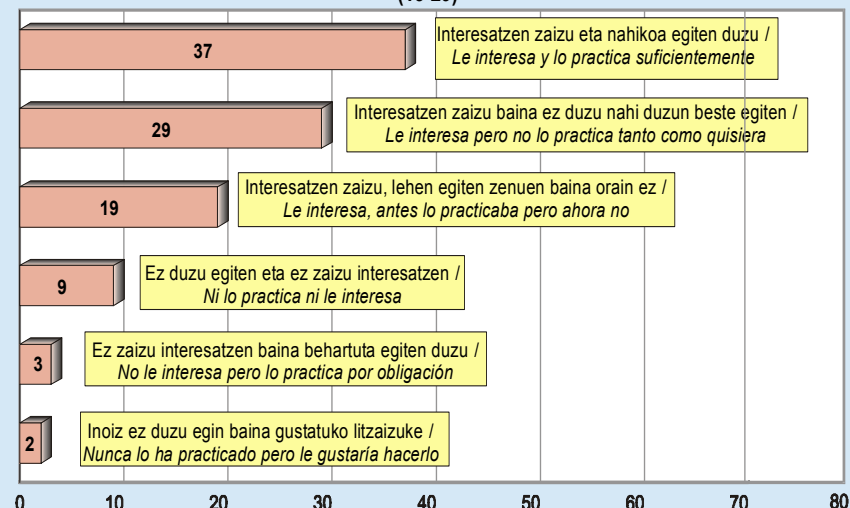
(15-29)

37

Interesatzen zaizu eta nahikoa egiten duzu / Le interesa y lo practica suficientemente

29

Interesatzen zaizu baina ez duzu nahi duzun beste egiten / Le interesa pero no lo practica tanto como quisiera

19

Interesatzen zaizu, lehen egiten zenuen baina orain ez / Le interesa, antes lo practicaba pero ahora no

9

Ez duzu egiten eta ez zaizu interesatzen / Ni lo practica ni le interesa

3

Ez zaizu interesatzen baina behartuta egiten duzu / No le interesa pero lo practica por obligación

2

Inoiz ez duzu egin baina gustatuko litzaizuke / Nunca lo ha practicado pero le gustaría hacerlo

0 10 20 30 40 50 60 70 80